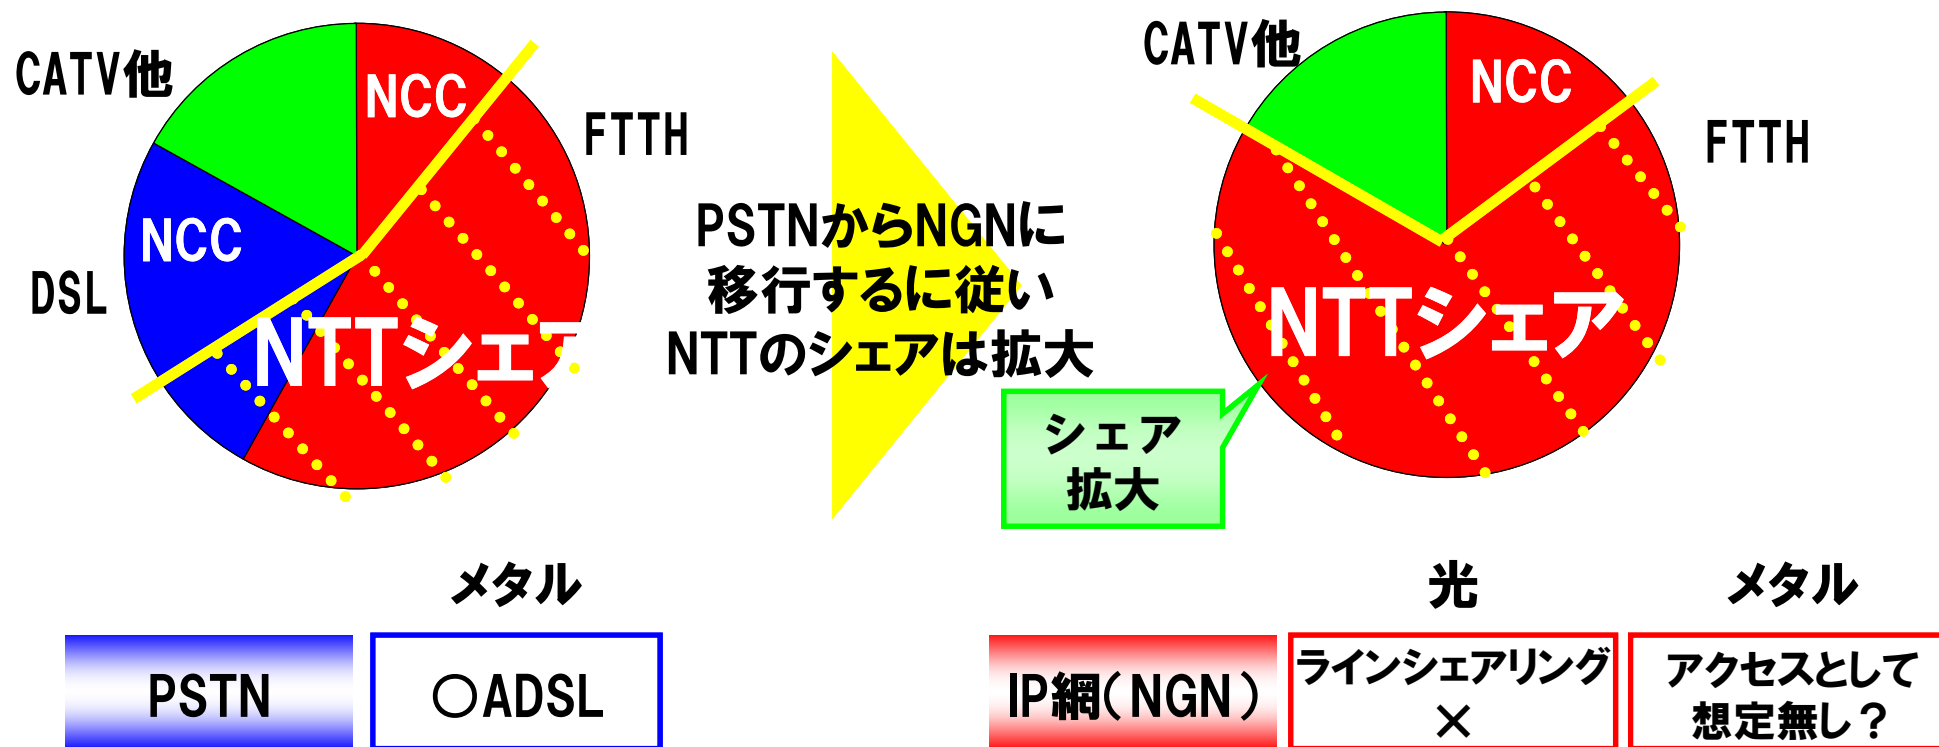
CATV他

NCC

FTTH

NCC

DSL

NTTシェア

PSTNからNGNに
移行するに従い
NTTのシェアは拡大

CATV他

NCC

FTTH

NTTシェア

シェア
拡大

メタル

PSTN

○ADSL

光

メタル

IP網(NGN)

ラインシェアリング
×

アクセスとして
想定無し？